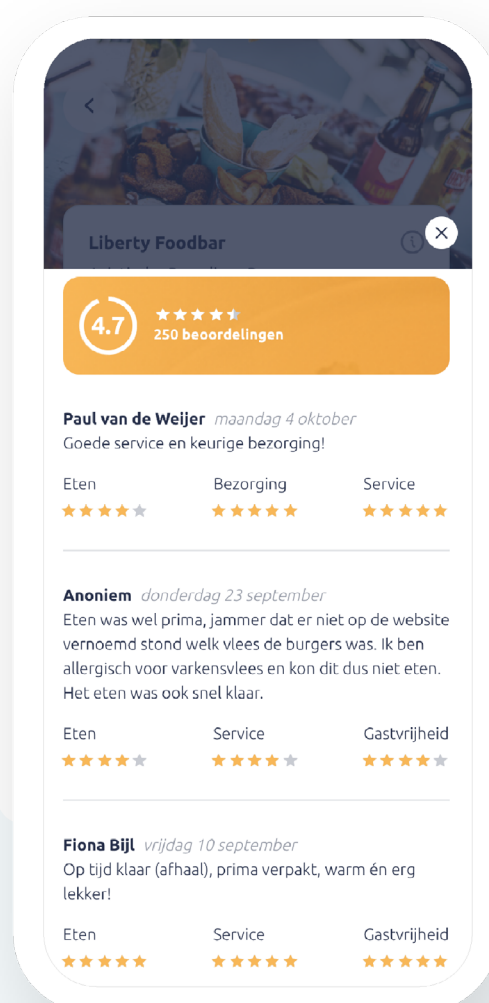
Liberty Foodbar

4.7
250 beoordelingen

Paul van de Weijer maandag 4 oktober
Goede service en keurige bezorging!

Eten
Bezorging
Service

Anoniem donderdag 23 september
Eten was wel prima, jammer dat er niet op de website vernoemd stond welk vlees de burgers was. Ik ben allergisch voor varkensvlees en kon dit dus niet eten. Het eten was ook snel klaar.

Eten
Service
Gastvrijheid

Fiona Bijl vrijdag 10 september
Op tijd klaar (afhaal), prima verpakt, warm én erg lekker!

Eten
Service
Gastvrijheid